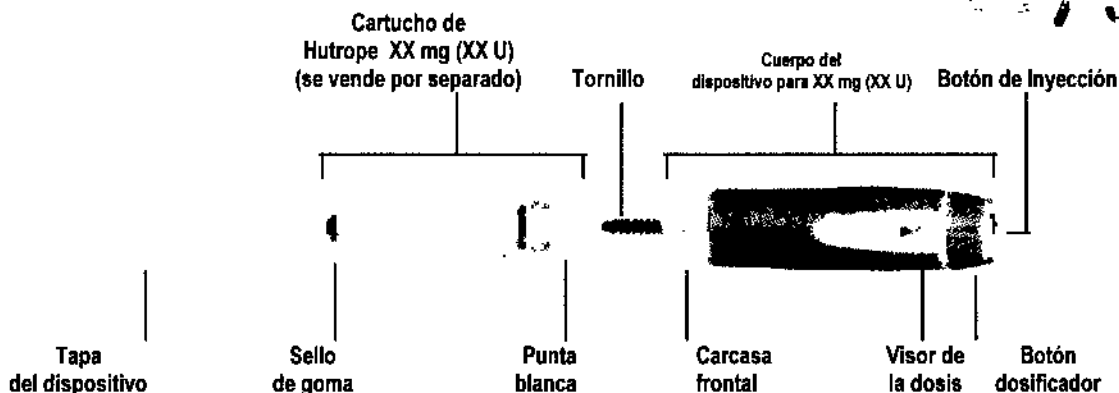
Cartucho de Hutrope XX mg (XX U) (se vende por separado)

Tornillo

Cuerpo del dispositivo para XX mg (XX U)

Botón de Inyección

Tapa del dispositivo

Sello de goma

Punta blanca

Carcasa frontal

Visor de la dosis

Botón dosificador